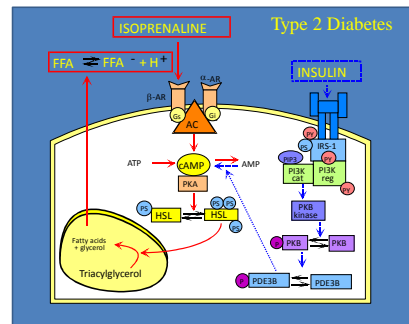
ISOPRENALINE

Type 2 Diabetes

FFA ⇌ FFA$^-$ + H$^+$

INSULIN

β-AR

α$_2$-AR

Gs

Gi

AC

PY

PY

PIP3

IRS-1

PY

PI3K cat

PI3K reg

PY

ATP

cAMP

AMP

PKA

PS

PS

HSL

HSL

PKB kinase

PS

PS

PKB

PKB

Fatty acids + glycerol

Triacylglycerol

PS

PDE3B

PDE3B